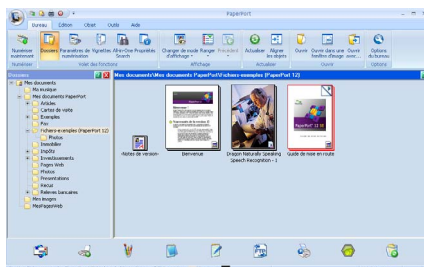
PaperPort

Bureau Edition Objet Outils Aide

Numériser Numériser | Paramètres de numérisation | Vignettes Search | Afficher One Search | Propriétés | Changer de mode d'affichage | Ranger | Précédent | Actualiser | Aligner les objets | Ouvrir | Ouvrir dans une fenêtre d'image | Ouvrir avec... | Options du bureau

Numériser | Volet des fonctions | Affichage | Ouvrir | Options

Dossiers

Mes documents
Ma musique
Mes documents PaperPort
Articles
Cartes de visite
Exemples
Fax
Fichiers-exemples (PaperPort 12)
Photos
Immobilier
Impôts
Investissements
Pages Web
Photos
Présentations
Reçus
Relevés bancaires
Mes images
MesPagesWeb

Mes documents\Mes documents PaperPort\Fichiers-exemples (PaperPort 12)

-Notes de version- | Bienvenue | Dragon Naturally Speaking Speech Recognition - 1 | Guide de mise en route